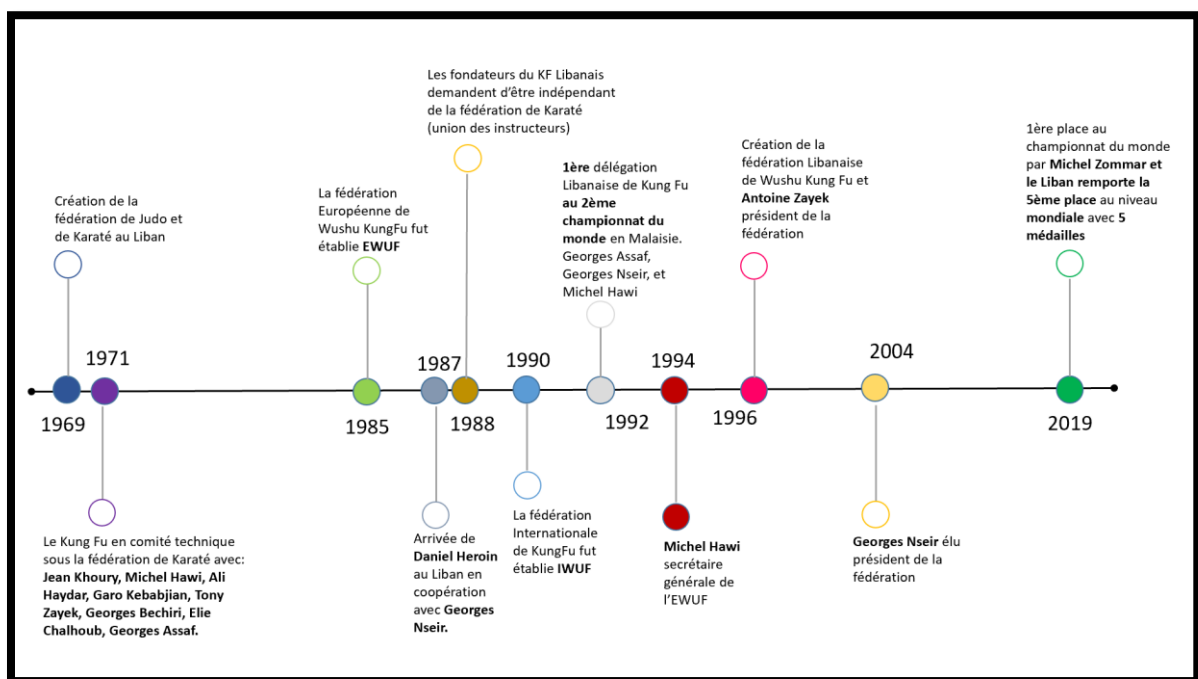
Création de la fédération de Judo et de Karaté au Liban

1969

1971

Le Kung Fu en comité technique sous la fédération de Karaté avec: Jean Khoury, Michel Hawi, Ali Haydar, Garo Kebabjian, Tony Zayek, Georges Bechiri, Elie Chalhoub, Georges Assaf.

La fédération Européenne de Wushu KungFu fut établie EWUF

1985

1987

Arrivée de Daniel Heroin au Liban en coopération avec Georges Nseir.

Les fondateurs du KF Libanais demandent d'être indépendant de la fédération de Karaté (union des instructeurs)

1988

1990

La fédération Internationale de KungFu fut établie IWUF

1ère délégation Libanaise de Kung Fu au 2ème championnat du monde en Malaisie. Georges Assaf, Georges Nseir, et Michel Hawi

1992

1994

Michel Hawi secrétaire générale de l'EWUF

Création de la fédération Libanaise de Wushu Kung Fu et Antoine Zayek président de la fédération

1996

2004

Georges Nseir élu président de la fédération

1ère place au championnat du monde par Michel Zommar et le Liban remporte la 5ème place au niveau mondiale avec 5 médailles

2019